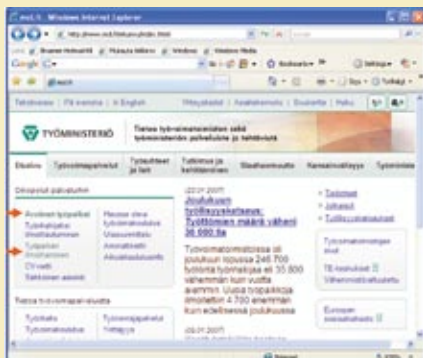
mol.fi - Windows Internet Explorer

TYÖMINISTERIÖ

Tietoa työvoimatoimistojen sekä työministeriön palveluista ja tehtävistä

Etusivu

Työvoimapalvelut

Tutkimukset ja tilastot

Ohjaavat palvelut

Avoimet työpaikat

Työnhakijan ilmoittautuminen

Työpaikan ilmoittaminen

CV-netti

Työvoimatoimistot

Hae omat työvoimapalvelusi

Tietoa työvoimapalveluista

23.01.2007

Joulukuun työllisyyskatsaus: Työttömien määrä väheni 36 000 lla

Työvoimatoimistoissa oli joulukuun lopussa 245 700 työtöntä työnhakijaa eli 35 800 vähemmän kuin vuotta aiemmin. Uusia työpaikkoja ilmoitettiin 4 700 enemmän kuin edellisenä joulukuuna

20.01.2007

Tiedotteet

Julkaisut

Työllisyyskatsaukset

Työvoimatoimistojen sivut

TE-keskukset

Välineet

Euroopan sosiaalirahasto

Internet

100%